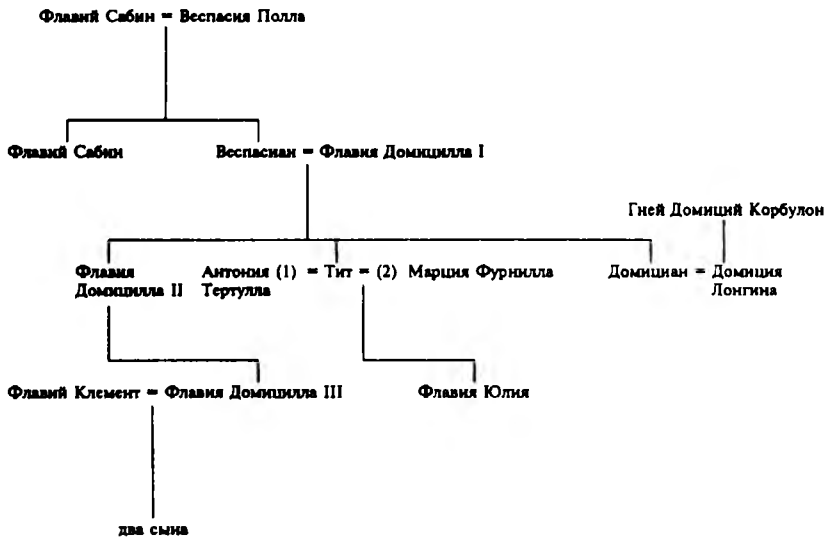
Флавий Сабин = Веспасия Полла

Флавий Сабин

Веспасиан = Флавия Домицилла I

Гней Домиций Корбулон

Флавия Домицилла II

Антония (1) Тертулла = Тит = (2) Марция Фурнилла

Домициан = Домиция Лонгина

Флавий Клемент = Флавия Домицилла III

Флавия Юлия

два сына